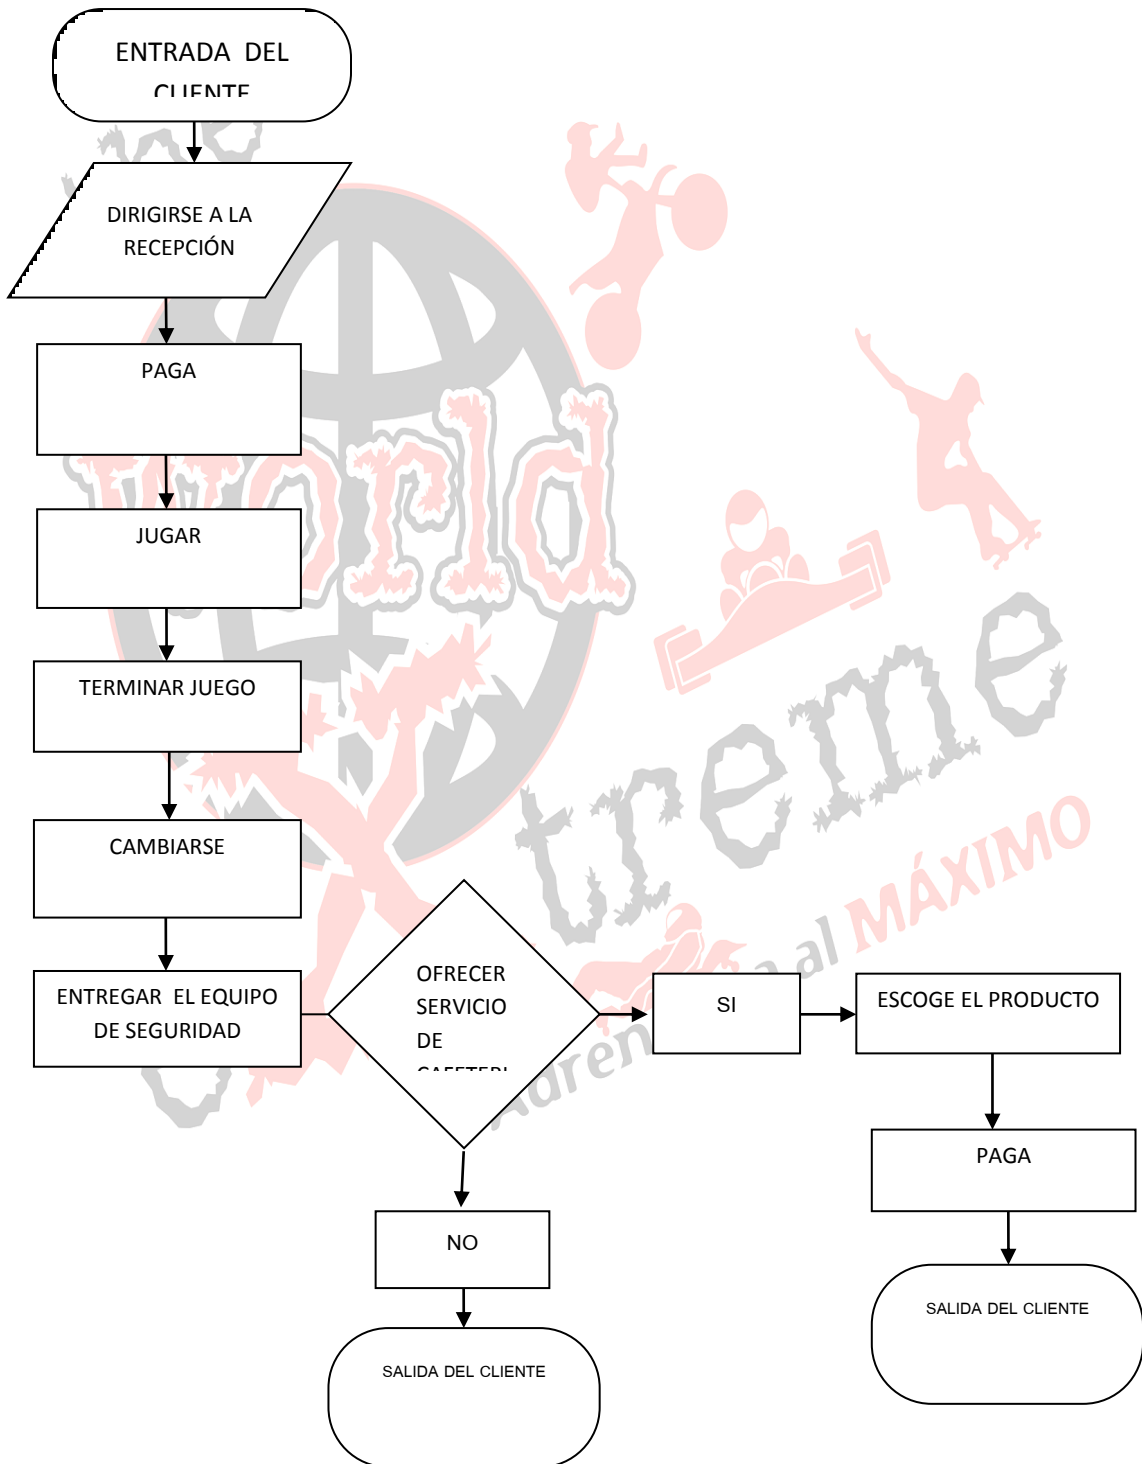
ENTRADA DEL CLIENTE

DIRIGIRSE A LA RECEPCIÓN

PAGA

JUGAR

TERMINAR JUEGO

CAMBIARSE

ENTREGAR EL EQUIPO DE SEGURIDAD

OFRECER SERVICIO DE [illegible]

SI

ESCOGE EL PRODUCTO

PAGA

SALIDA DEL CLIENTE

NO

SALIDA DEL CLIENTE

World Xtreme

Aprende al MÁXIMO